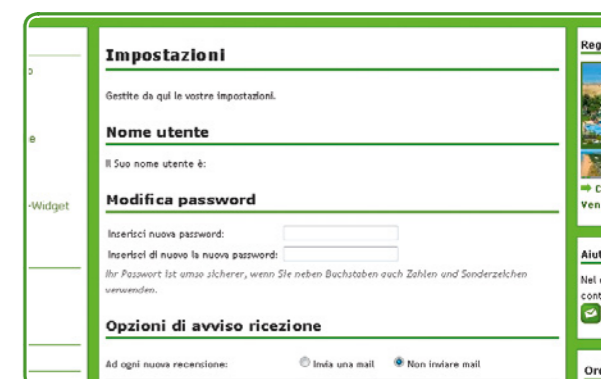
o

e

-Widget

Impostazioni

Gestite da qui le vostre impostazioni.

Nome utente

Il Suo nome utente è:

Modifica password

Inserisci nuova password:

Inserisci di nuovo la nuova password:

Ihr Passwort ist umso sicherer, wenn Sie neben Buchstaben auch Zahlen und Sonderzeichen verwenden.

Opzioni di avviso ricezione

Ad ogni nuova recensione: Invia una mail Non inviare mail

Reg

D
Ven

Aiut

Nel
cont

Or